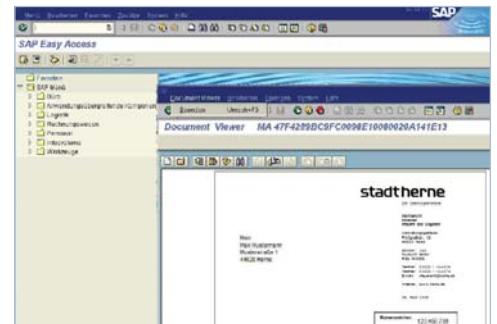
Menü Bearbeiten Favoriten Zusätze System Hilfe
SAP
SAP Easy Access
Favoriten
SAP Menü
Büro
Anwendungsübergreifende Komponenten
Logistik
Rechnungswesen
Personal
Infosysteme
Werkzeuge
Document Viewer Ansicht Optionen System Hilfe
Sperren Umsch+F3
Document Viewer MA 47F4289BC9FC0098E10080020A141E13
stadtherne
Herrn
Max Mustermann
Musterstraße 1
44623 Herne
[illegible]